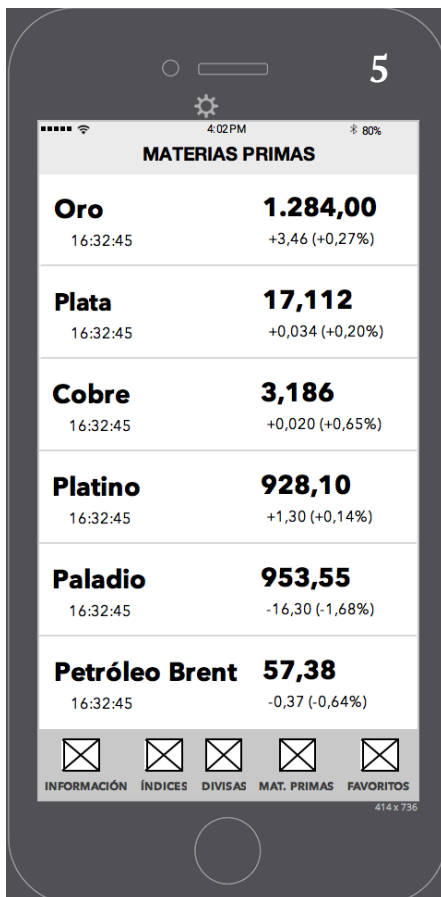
5

4:02 PM
80%

MATERIAS PRIMAS

Oro
16:32:45
1.284,00
+3,46 (+0,27%)

Plata
16:32:45
17,112
+0,034 (+0,20%)

Cobre
16:32:45
3,186
+0,020 (+0,65%)

Platino
16:32:45
928,10
+1,30 (+0,14%)

Paladio
16:32:45
953,55
-16,30 (-1,68%)

Petróleo Brent
16:32:45
57,38
-0,37 (-0,64%)

INFORMACIÓN ÍNDICES DIVISAS MAT. PRIMAS FAVORITOS

414 x 736